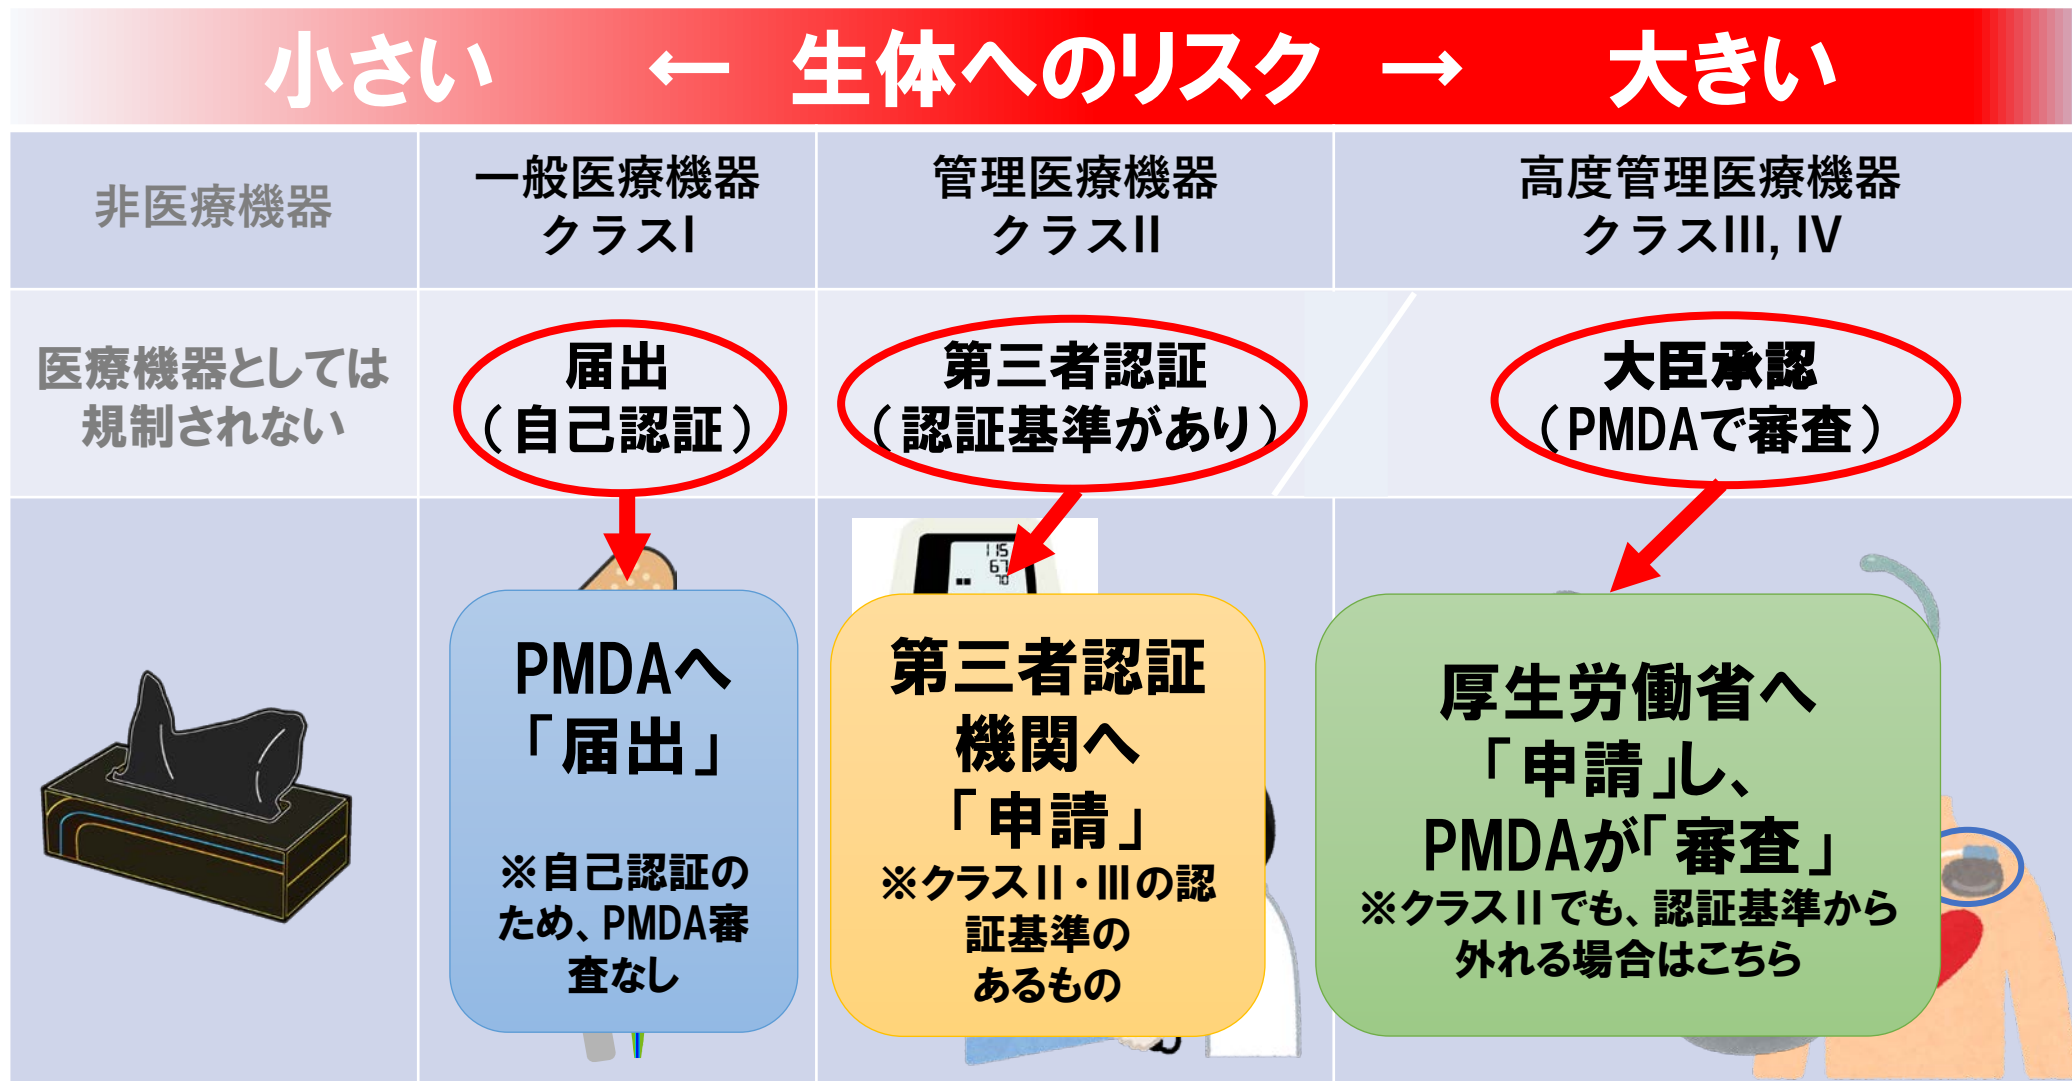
小さい ← 生体へのリスク → 大きい

| 非医療機器 | 一般医療機器 クラスI | 管理医療機器 クラスII | 高度管理医療機器 クラスIII, IV |
|---|---|---|---|
| 医療機器としては規制されない | 届出（自己認証） | 第三者認証（認証基準があり） | 大臣承認（PMDAで審査） |
| | PMDAへ「届出」 ※自己認証のため、PMDA審査なし | 第三者認証機関へ「申請」 ※クラスII・IIIの認証基準のあるもの | 厚生労働省へ「申請」し、PMDAが「審査」 ※クラスIIでも、認証基準から外れる場合はこちら |

115
67
70